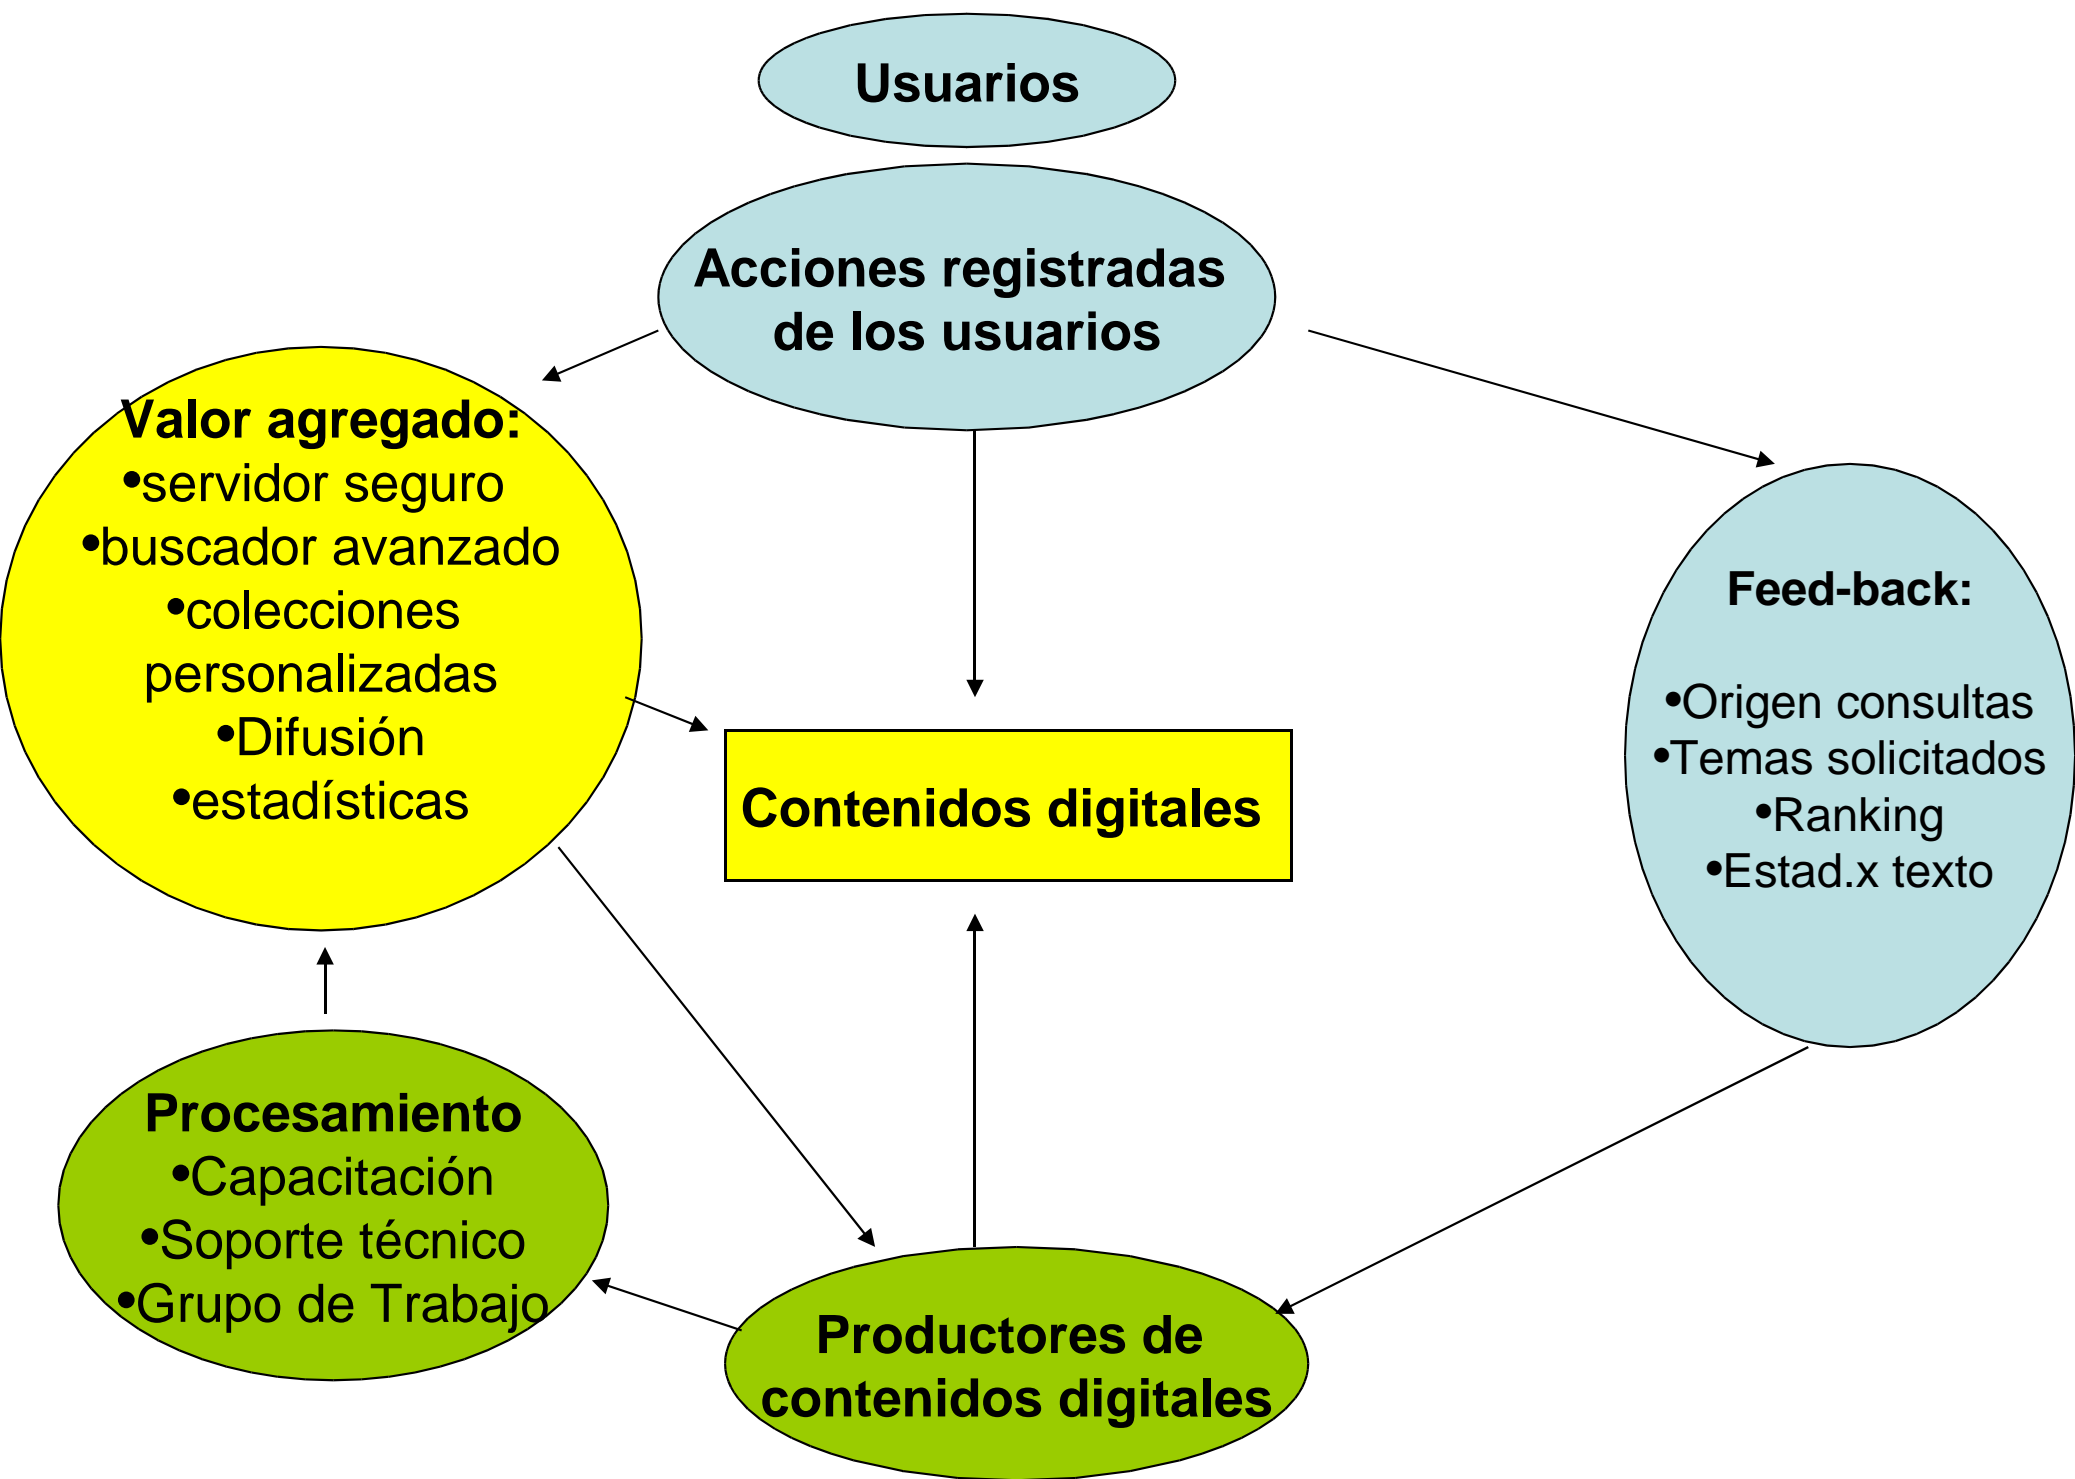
Usuarios

Acciones registradas de los usuarios

Valor agregado:
•servidor seguro
•buscador avanzado
•colecciones personalizadas
•Difusión
•estadísticas

Feed-back:

•Origen consultas
•Temas solicitados
•Ranking
•Estad.x texto

Contenidos digitales

Procesamiento
•Capacitación
•Soporte técnico
•Grupo de Trabajo

Productores de contenidos digitales